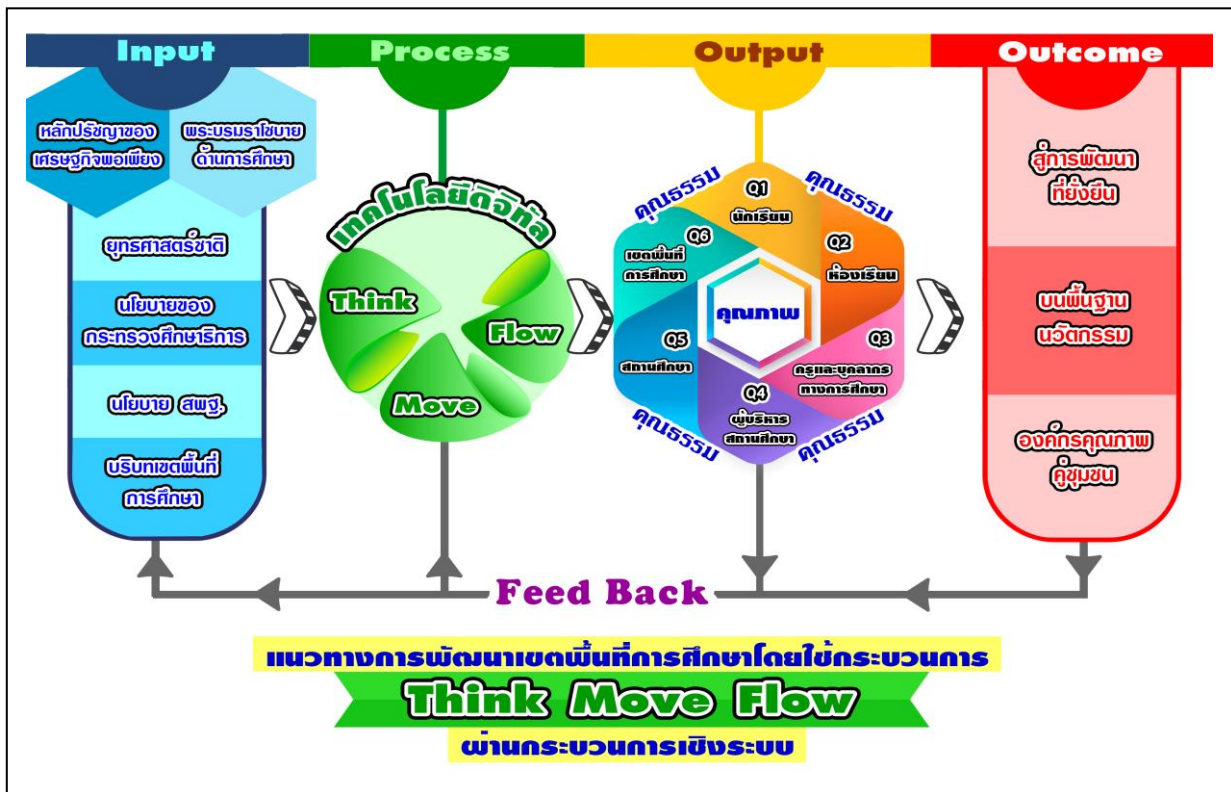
Input

Process

Output

Outcome

หลักปรัชญาของเศรษฐกิจพอเพียง

พระบรมราโชบายด้านการศึกษา

ยุทธศาสตร์ชาติ

นโยบายของกระทรวงศึกษาธิการ

นโยบาย สพฐ.

บริบทเขตพื้นที่การศึกษา

เทคโนโลยีดิจิทัล

Think

Flow

Move

คุณธรรม

คุณธรรม

Q1 นักเรียน

Q2 ห้องเรียน

Q3 ครูและบุคลากรทางการศึกษา

Q4 ผู้บริหารสถานศึกษา

Q5 สถานศึกษา

Q6 เขตพื้นที่การศึกษา

คุณภาพ

คุณธรรม

คุณธรรม

สู่การพัฒนาที่ยั่งยืน

บนพื้นฐานนวัตกรรม

องค์กรคุณภาพคู่ชุมชน

Feed Back

แนวทางการพัฒนาเขตพื้นที่การศึกษาโดยใช้กระบวนการ

Think Move Flow

ผ่านกระบวนการเชิงระบบ